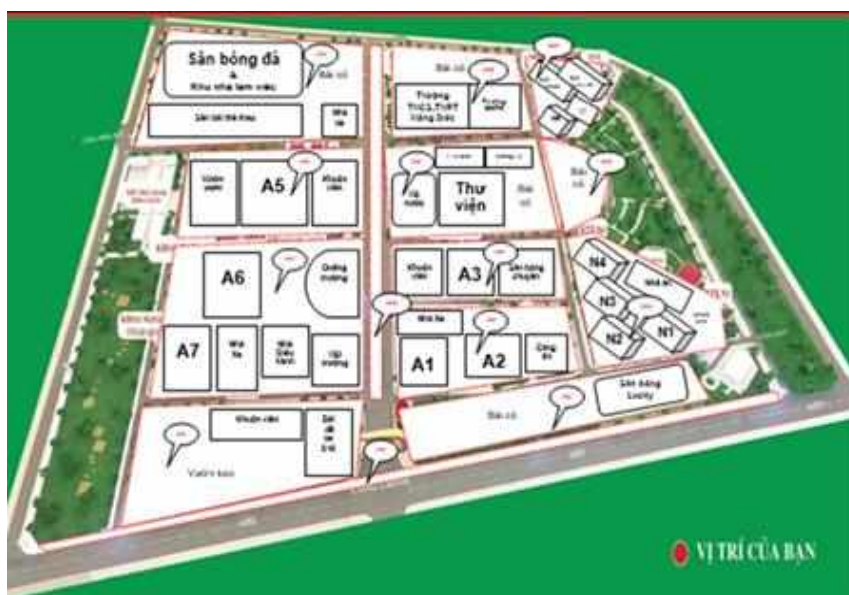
Sân bóng đá
&
Khu nhà làm việc
Bãi xe
Nhà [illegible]
Bãi xe
Trường THCS-THPT Hồng Đức
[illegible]
Vườn ươm
A5
Khuôn viên
Hồ nước
Thư viện
Bãi xe
Bãi xe
A6
Giảng đường
Khuôn viên
A3
Sân bóng chuyền
N4
N3
N2
N1
A7
Nhà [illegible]
Nhà Điều hành
Hội trường
Nhà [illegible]
A1
A2
Cổng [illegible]
Khuôn viên
Bãi xe
Sân bóng
Vườn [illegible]
Bãi xe
VỊ TRÍ CỦA BẠN